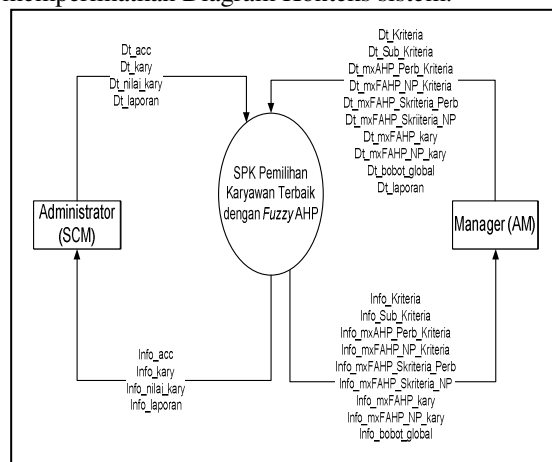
memperlihatkan Diagram Konteks sistem.

Dt_acc
Dt_kary
Dt_nilai_kary
Dt_laporan

Dt_Kriteria
Dt_Sub_Kriteria
Dt_mxAHP_Perb_Kriteria
Dt_mxFAHP_NP_Kriteria
Dt_mxFAHP_Skriteria_Perb
Dt_mxFAHP_Skriiteria_NP
Dt_mxFAHP_kary
Dt_mxFAHP_NP_kary
Dt_bobot_global
Dt_laporan

SPK Pemilihan Karyawan Terbaik dengan *Fuzzy* AHP

Administrator (SCM)

Manager (AM)

Info_acc
Info_kary
Info_nilai_kary
Info_laporan

Info_Kriteria
Info_Sub_Kriteria
Info_mxAHP_Perb_Kriteria
Info_mxFAHP_NP_Kriteria
Info_mxFAHP_Skriteria_Perb
Info_mxFAHP_Skriteria_NP
Info_mxFAHP_kary
Info_mxFAHP_NP_kary
Info_bobot_global